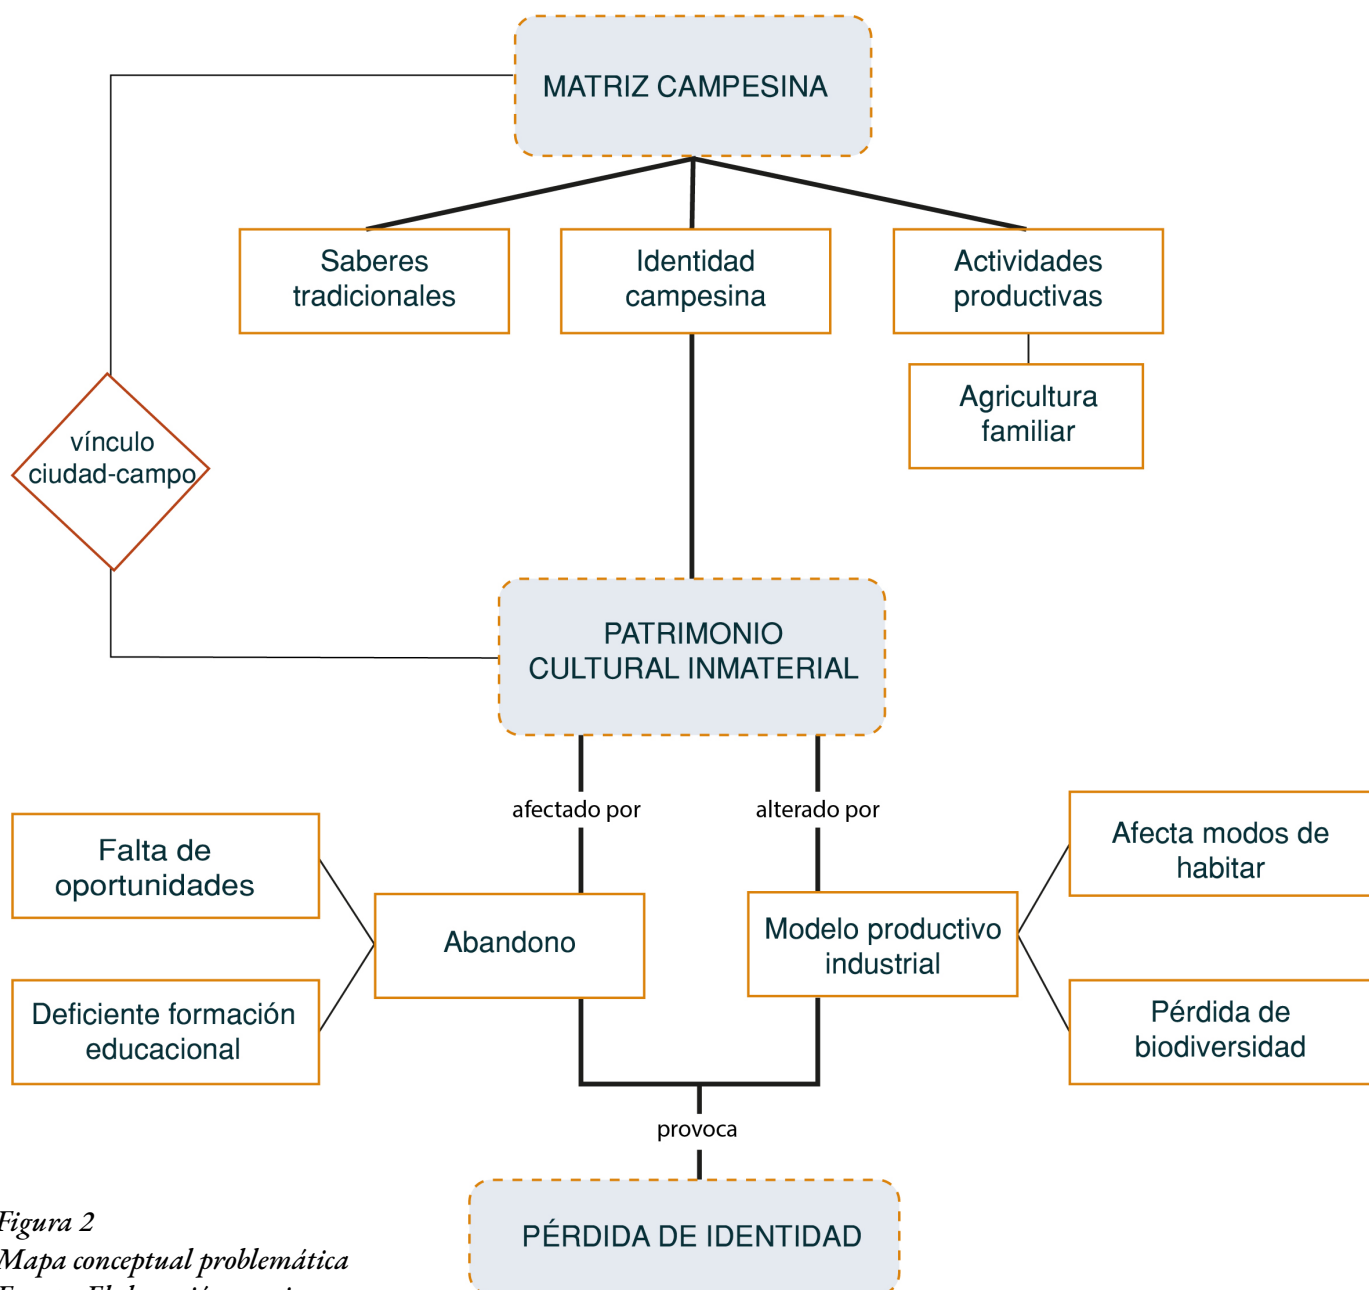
MATRIZ CAMPESINA

Saberes tradicionales

Identidad campesina

Actividades productivas

Agricultura familiar

vínculo ciudad-campo

PATRIMONIO CULTURAL INMATERIAL

afectado por

alterado por

Falta de oportunidades

Deficiente formación educacional

Abandono

Modelo productivo industrial

Afecta modos de habitar

Pérdida de biodiversidad

provoca

PÉRDIDA DE IDENTIDAD

Figura 2
Mapa conceptual problemática
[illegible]